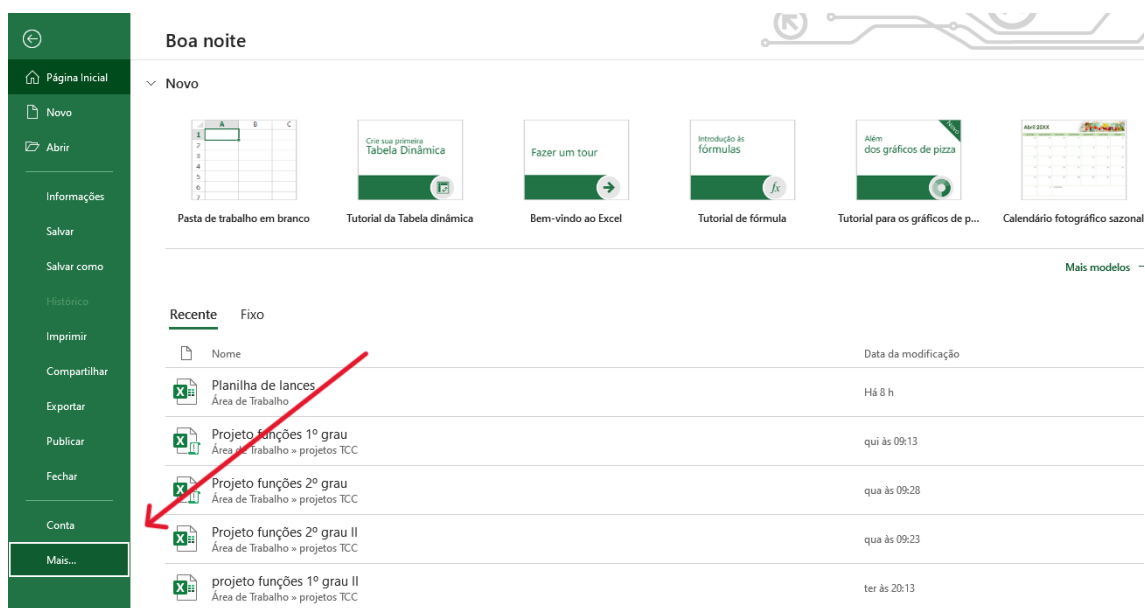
Página Inicial
Novo
Abrir
Informações
Salvar
Salvar como
Histórico
Imprimir
Compartilhar
Exportar
Publicar
Fechar
Conta
Mais...

Boa noite

Novo

A B C
1
2
3
4
5
6
7
Pasta de trabalho em branco

Crie sua primeira
Tabela Dinâmica
Tutorial da Tabela dinâmica

Fazer um tour
Bem-vindo ao Excel

Introdução às
fórmulas
$fx$
Tutorial de fórmula

Além
dos gráficos de pizza
Novo
Tutorial para os gráficos de p...

Abril 20XX
Calendário fotográfico sazonal

Mais modelos

Recente Fixo

Nome
Data da modificação

Planilha de lances
Área de Trabalho
Há 8 h

Projeto funções 1º grau
Área de Trabalho » projetos TCC
qui às 09:13

Projeto funções 2º grau
Área de Trabalho » projetos TCC
qua às 09:28

Projeto funções 2º grau II
Área de Trabalho » projetos TCC
qua às 09:23

projeto funções 1º grau II
Área de Trabalho » projetos TCC
ter às 20:13